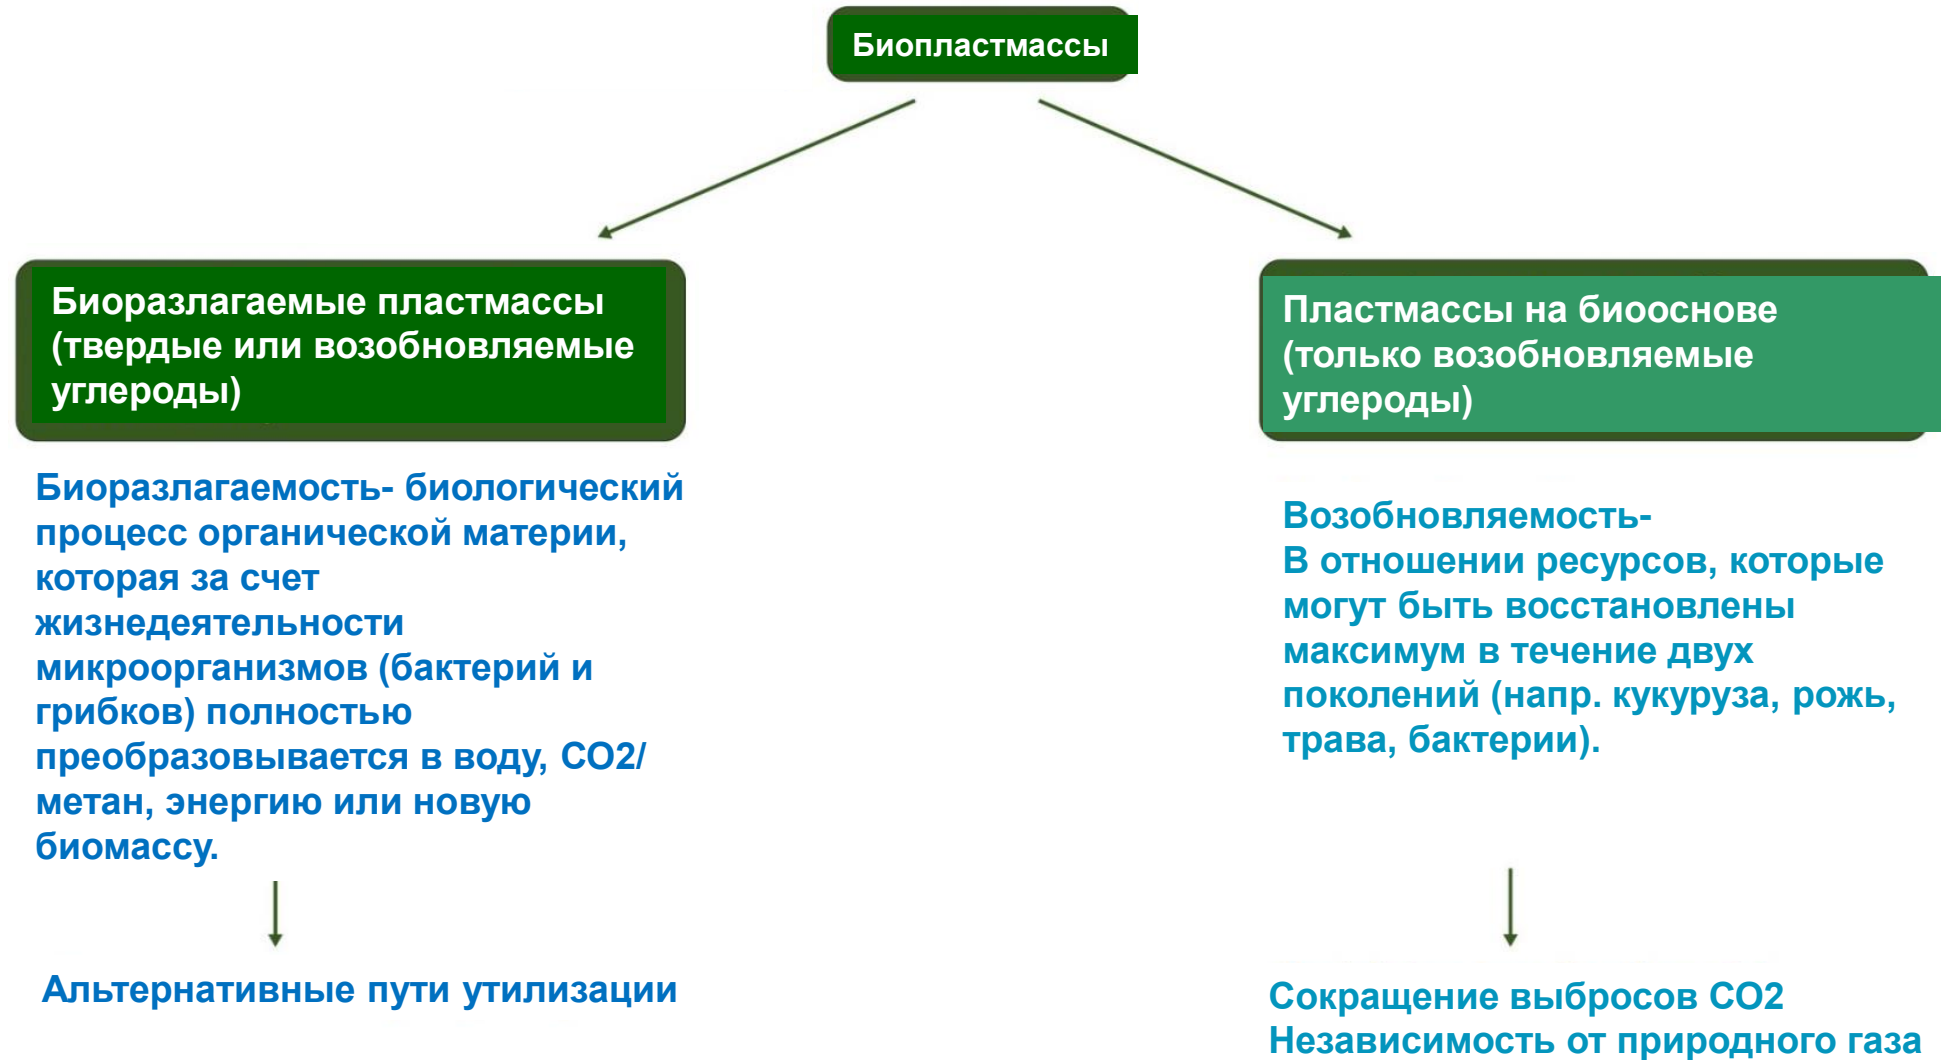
Биопластмассы

Биоразлагаемые пластмассы (твердые или возобновляемые углероды)

Биоразлагаемость- биологический процесс органической материи, которая за счет жизнедеятельности микроорганизмов (бактерий и грибков) полностью преобразовывается в воду, CO2/ метан, энергию или новую биомассу.

Альтернативные пути утилизации

Пластмассы на биооснове (только возобновляемые углероды)

Возобновляемость-
В отношении ресурсов, которые могут быть восстановлены максимум в течение двух поколений (напр. кукуруза, рожь, трава, бактерии).

Сокращение выбросов CO2
Независимость от природного газа